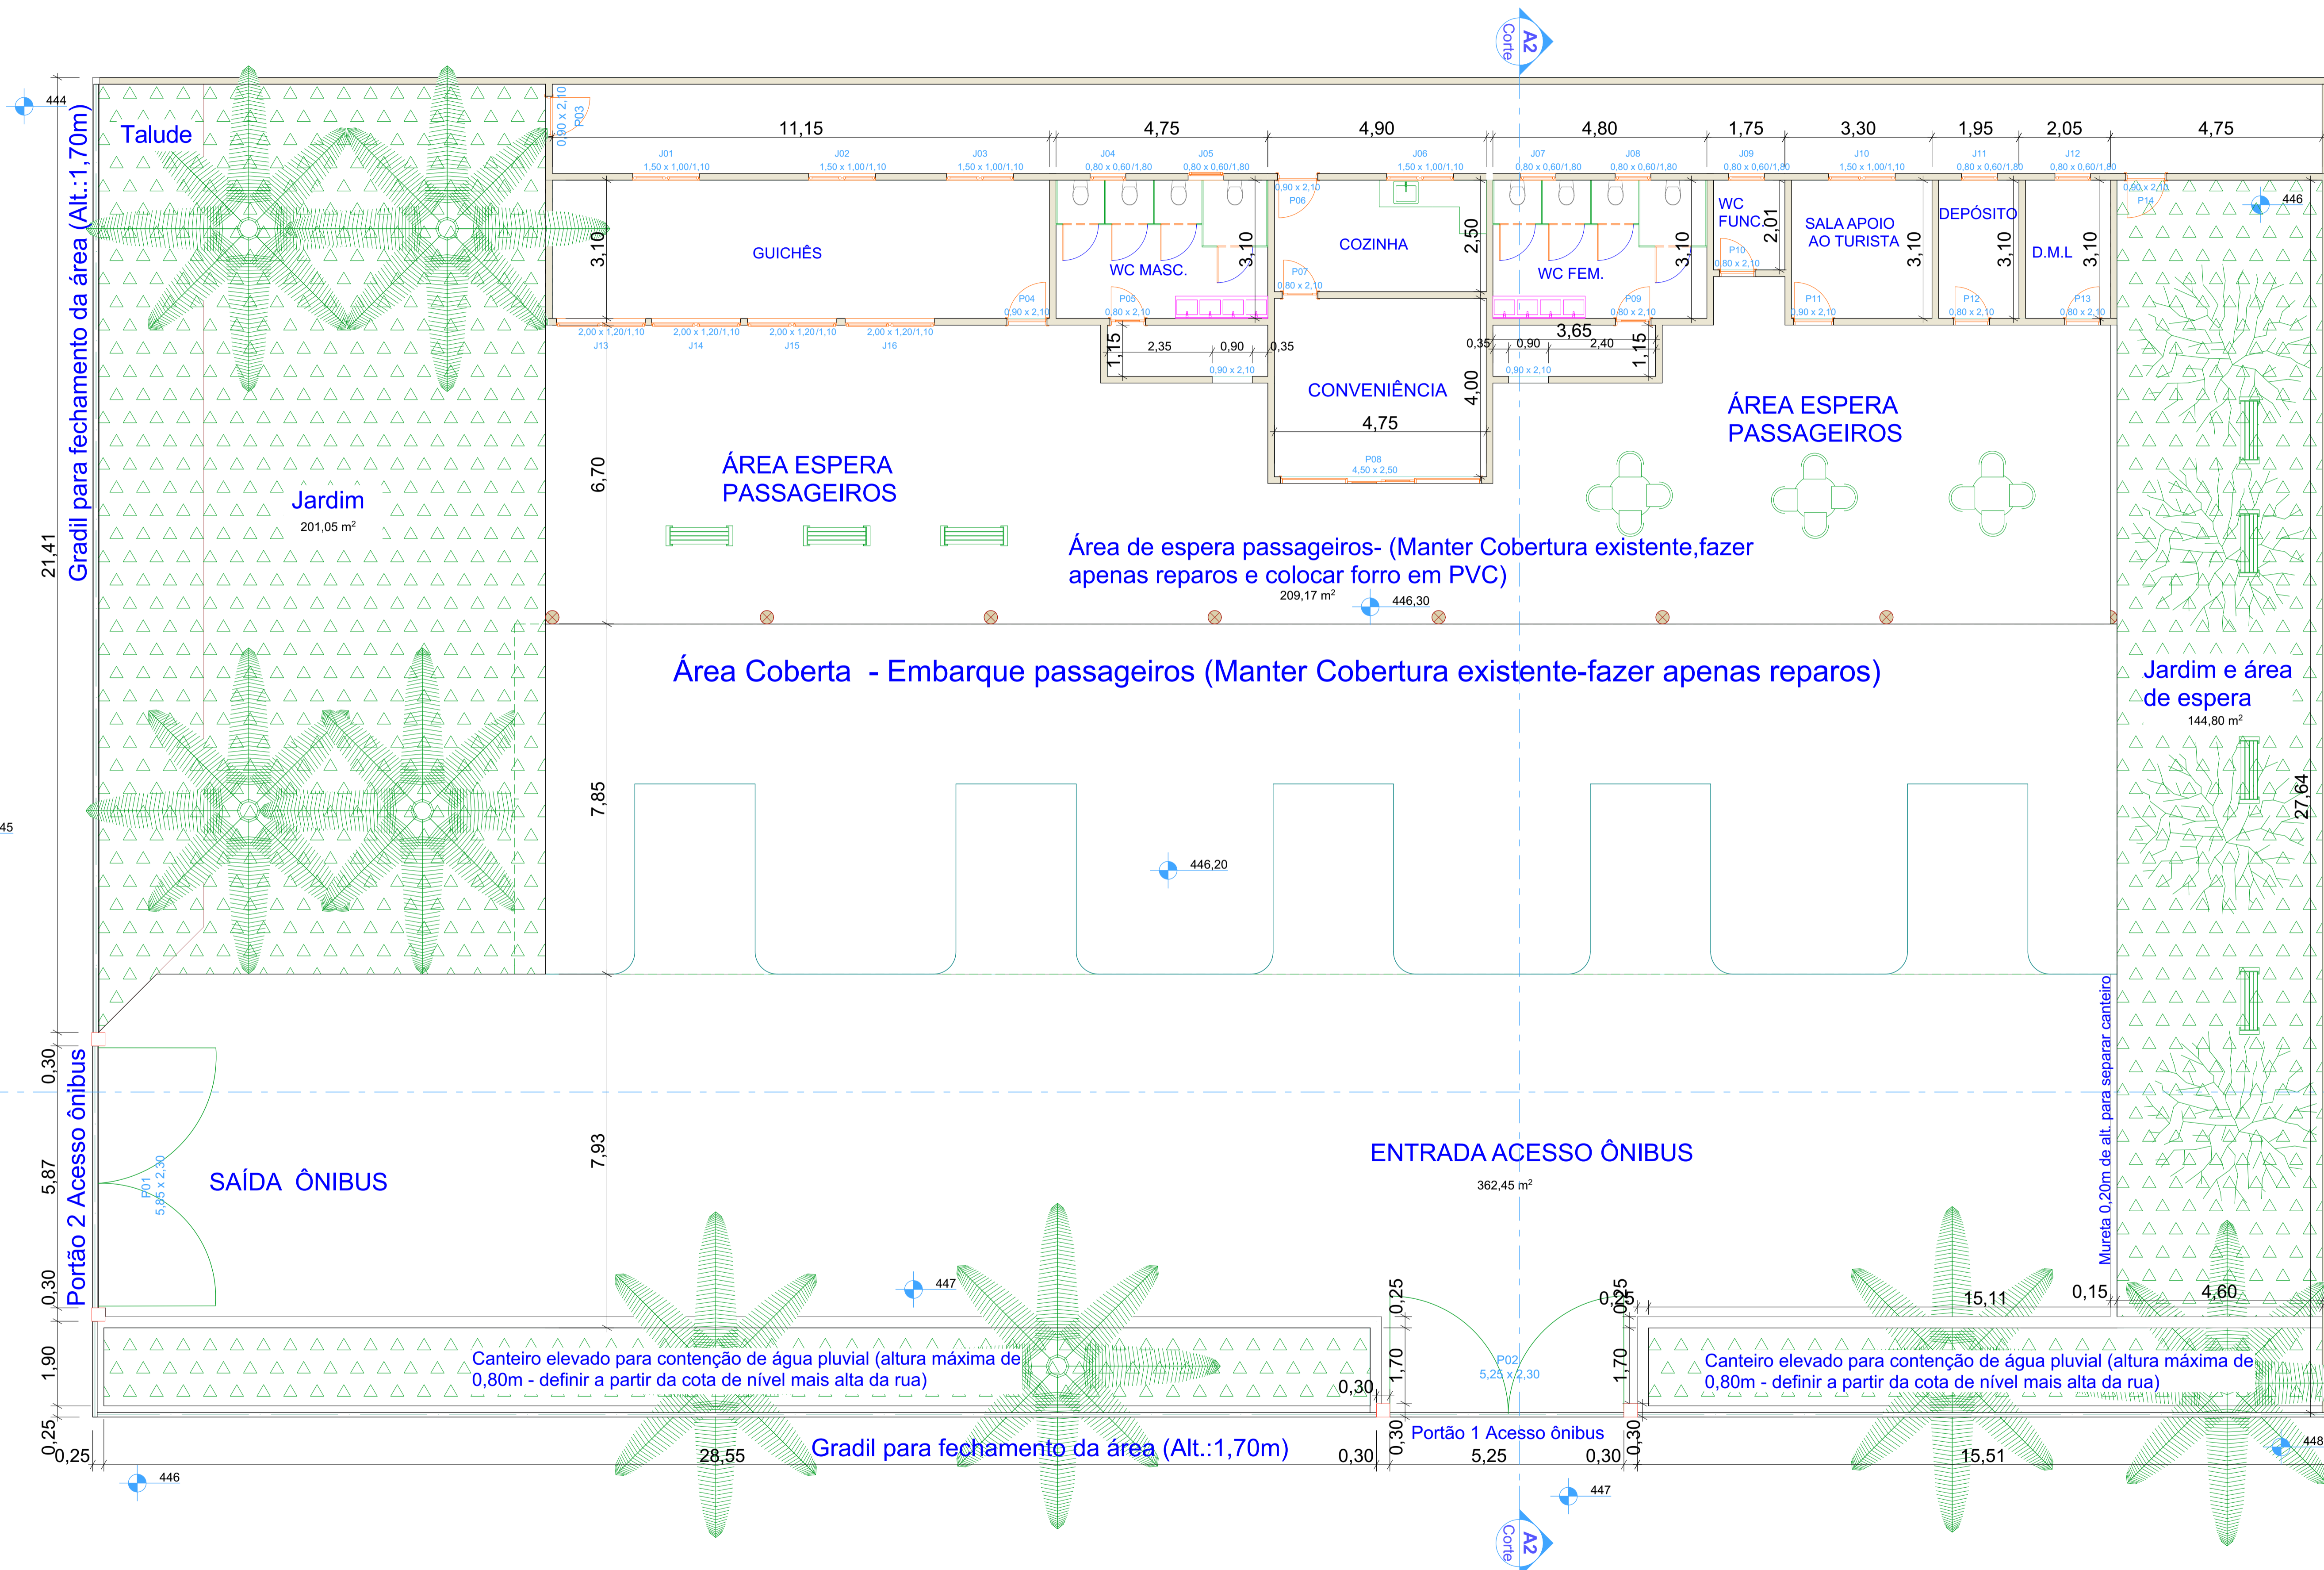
A2
Corte

444

Talude

Gradil para fechamento da área (Alt.:1,70m)

21,41

0,90 x 2,10
P03

11,15
4,75
4,90
4,80
1,75
3,30
1,95
2,05
4,75

J01
1,50 x 1,00/1,10
J02
1,50 x 1,00/1,10
J03
1,50 x 1,00/1,10
J04
0,80 x 0,60/1,80
J05
0,80 x 0,60/1,80
J06
1,50 x 1,00/1,10
J07
0,80 x 0,60/1,80
J08
0,80 x 0,60/1,80
J09
0,80 x 0,60/1,80
J10
1,50 x 1,00/1,10
J11
0,80 x 0,60/1,80
J12
0,80 x 0,60/1,80

0,90 x 2,10
P14
446

GUICHÊS
3,10
WC MASC.
3,10
0,90 x 2,10
P06
COZINHA
2,50
WC FEM.
3,10
WC FUNC.
2,01
P10
0,80 x 2,10
SALA APOIO AO TURISTA
3,10
DEPÓSITO
3,10
D.M.L
3,10

P04
0,90 x 2,10
P05
0,80 x 2,10
P07
0,80 x 2,10
P09
0,80 x 2,10
P11
0,90 x 2,10
P12
0,80 x 2,10
P13
0,80 x 2,10

2,00 x 1,20/1,10
J13
2,00 x 1,20/1,10
J14
2,00 x 1,20/1,10
J15
2,00 x 1,20/1,10
J16

1,15
2,35
0,90
0,35
0,90 x 2,10
0,35
0,90
3,65
2,40
1,15
0,90 x 2,10

CONVENIÊNCIA
4,00
4,75
P08
4,50 x 2,50

ÁREA ESPERA PASSAGEIROS

ÁREA ESPERA PASSAGEIROS

6,70

Jardim
201,05 m$^2$

Área de espera passageiros- (Manter Cobertura existente,fazer apenas reparos e colocar forro em PVC)
209,17 m$^2$
446,30

Área Coberta - Embarque passageiros (Manter Cobertura existente-fazer apenas reparos)

Jardim e área de espera
144,80 m$^2$

45

7,85
446,20
27,64

Mureta 0,20m de alt. para separar canteiro

0,30
5,87
0,30
Portão 2 Acesso ônibus
P01
5,85 x 2,30
SAÍDA ÔNIBUS
7,93

ENTRADA ACESSO ÔNIBUS
362,45 m$^2$

447
0,25
0,25
15,11
0,15
4,60

1,90
Canteiro elevado para contenção de água pluvial (altura máxima de 0,80m - definir a partir da cota de nível mais alta da rua)
0,30
1,70
P02
5,25 x 2,30
1,70
Canteiro elevado para contenção de água pluvial (altura máxima de 0,80m - definir a partir da cota de nível mais alta da rua)

0,25
0,25
28,55
Gradil para fechamento da área (Alt.:1,70m)
0,30
0,30
Portão 1 Acesso ônibus
5,25
0,30
0,30
15,51
448

446
447

A2
Corte